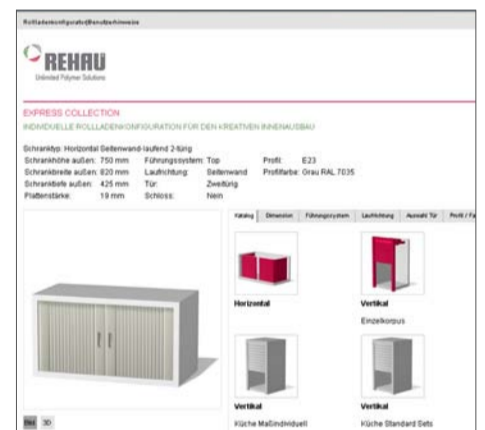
Rollladenkonfigurator|Benutzerhinweise

REHAU
Unlimited Polymer Solutions

EXPRESS COLLECTION
INDIVIDUELLE ROLLLADENKONFIGURATION FÜR DEN KREATIVEN INNENAUSBAU

Schranktyp: Horizontal Seitenwand-laufend 2-flüg

| | | | | | |
|---|---|---|---|---|---|
| Schrankhöhe außen: | 750 mm | Führungssystem: | Top | Profil: | E23 |
| Schrankbreite außen: | 820 mm | Laufrichtung: | Seitenwand | Profilfarbe: | Grau RAL 7035 |
| Schranktiefe außen: | 425 mm | Tür: | Zweiflürig | | |
| Plattenstärke: | 19 mm | Schloss: | Nein | | |

Katalog | Dimension | Führungssystem | Laufrichtung | Auswahl Tür | Profil / Fa

Horizontal

Vertikal
Einzelkorpus

Vertikal
Küche Maßindividuell

Vertikal
Küche Standard Sets

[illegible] 3D